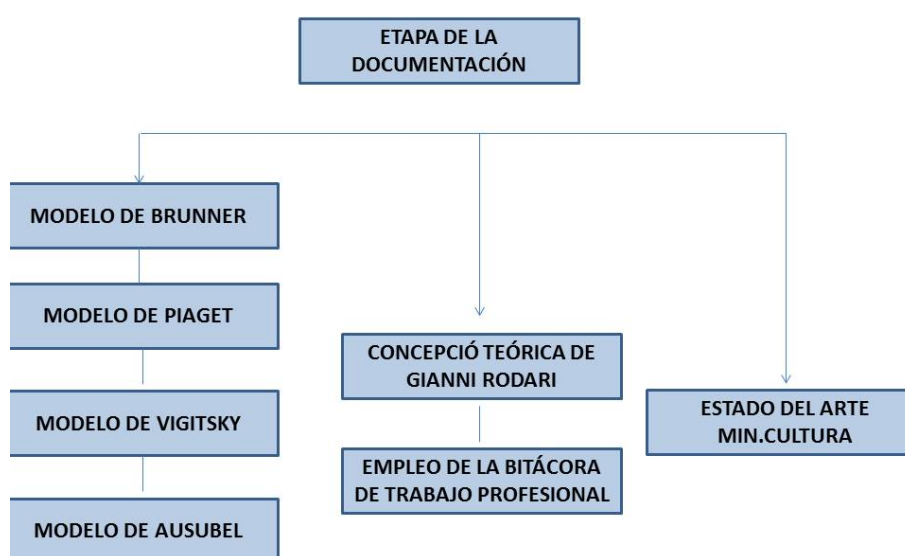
ETAPA DE LA DOCUMENTACIÓN

MODELO DE BRUNNER

MODELO DE PIAGET

MODELO DE VIGITSKY

MODELO DE AUSUBEL

CONCEPCIÓ TEÓRICA DE GIANNI RODARI

EMPLEO DE LA BITÁCORA DE TRABAJO PROFESIONAL

ESTADO DEL ARTE MIN.CULTURA